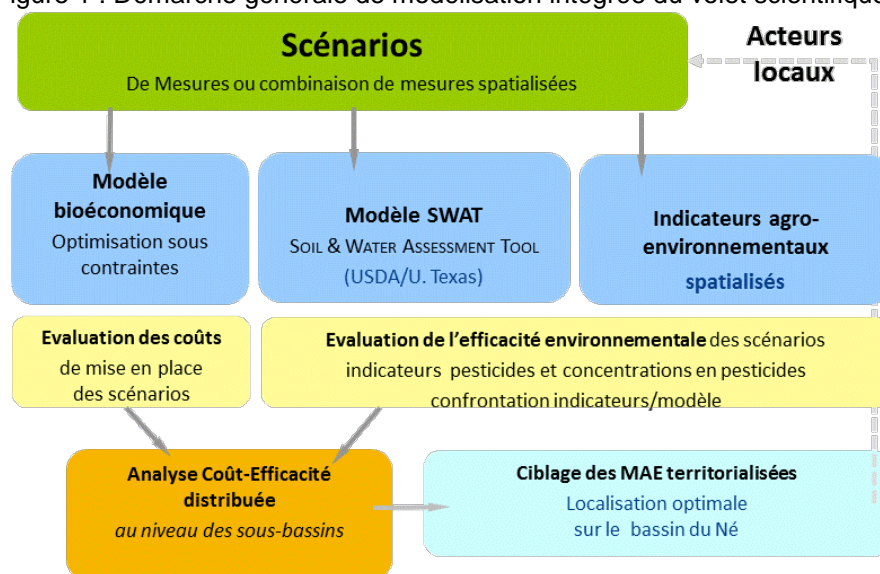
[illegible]igure 1 : Démarche générale de modélisation intégrée du volet scientifique

Scénarios
De Mesures ou combinaison de mesures spatialisées

Acteurs locaux

Modèle bioéconomique
Optimisation sous contraintes

Modèle SWAT
Soil & Water Assessment Tool
(USDA/U. Texas)

Indicateurs agro-environnementaux
spatialisés

Evaluation des coûts
de mise en place des scénarios

Evaluation de l'efficacité environnementale des scénarios
indicateurs pesticides et concentrations en pesticides
confrontation indicateurs/modèle

Analyse Coût-Efficacité distribuée
au niveau des sous-bassins

Ciblage des MAE territorialisées
Localisation optimale sur le bassin du Né